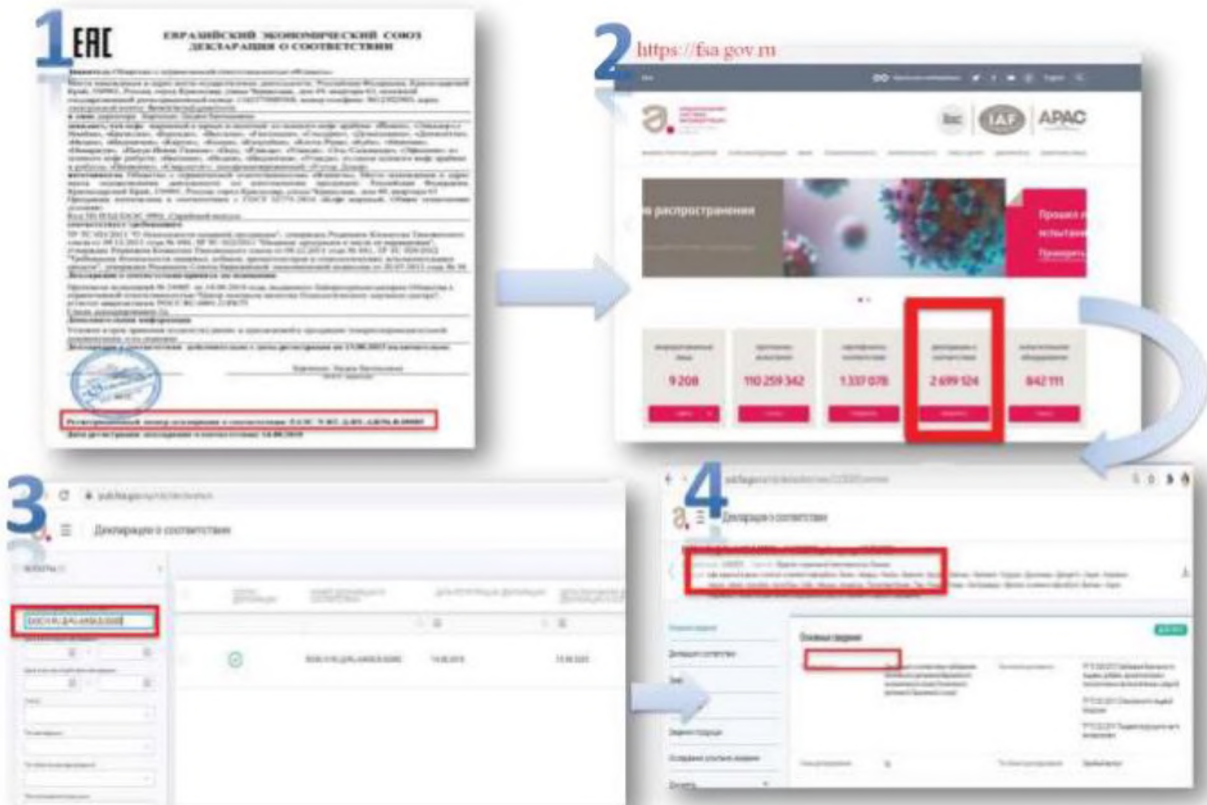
1

ЕАС

ЕВРАЗИЙСКИЙ ЭКОНОМИЧЕСКИЙ СОЮЗ
ДЕКЛАРАЦИЯ О СООТВЕТСТВИИ

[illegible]

2

https://fsa.gov.ru

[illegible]

APAC

я распространения

Прошел и испытани

Проверить

9 208

110 259 342

1 337 078

2 699 524

842 111

3

Декларации о соответствии

4

Декларации о соответствии

Основные сведения

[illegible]